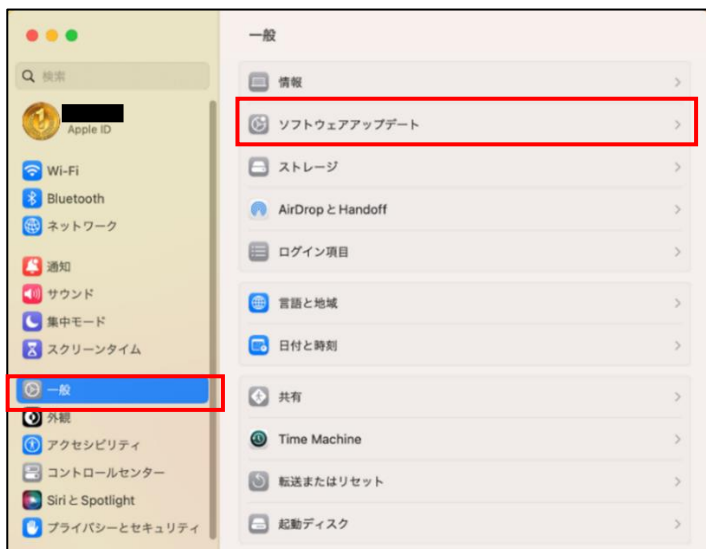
一般

検索

Apple ID

Wi-Fi
Bluetooth
ネットワーク

通知
サウンド
集中モード
スクリーンタイム

一般
外観
アクセシビリティ
コントロールセンター
Siri と Spotlight
プライバシーとセキュリティ

情報 >
ソフトウェアアップデート >
ストレージ >
AirDrop と Handoff >
ログイン項目 >

言語と地域 >
日付と時刻 >

共有 >
Time Machine >
転送またはリセット >
起動ディスク >